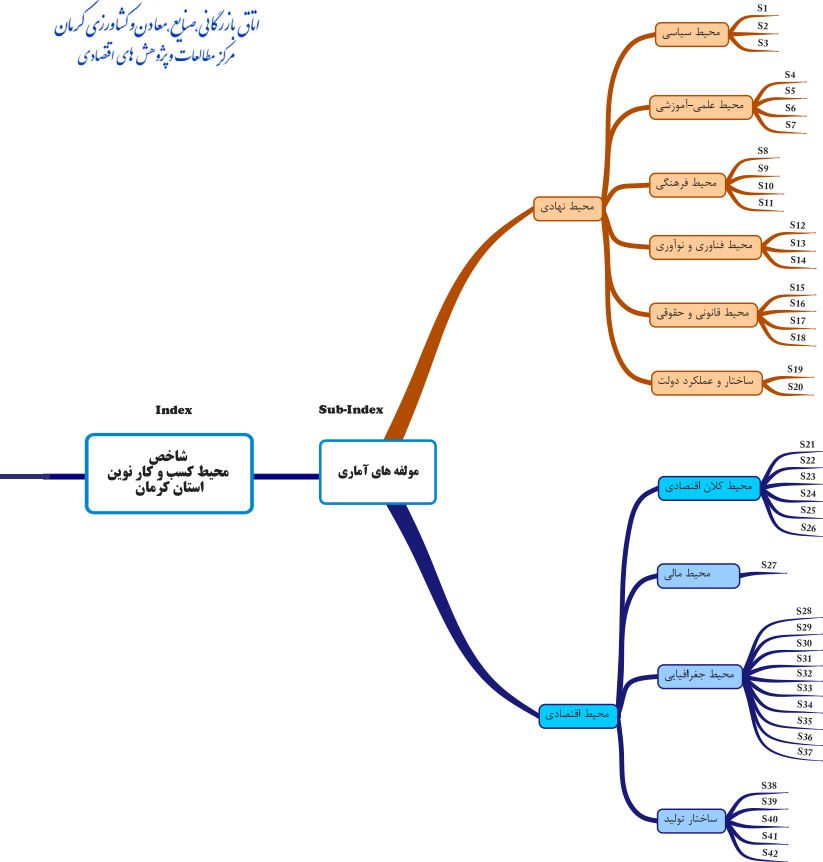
اتاق بازرگانی، صنایع، معادن و کشاورزی کرمان
مرکز مطالعات و پژوهش های اقتصادی

Index

Sub-Index

شاخص
محیط کسب و کار نوین
استان کرمان

مولفه های آماری

محیط نهادی

محیط سیاسی
S1
S2
S3

محیط علمی-آموزشی
S4
S5
S6
S7

محیط فرهنگی
S8
S9
S10
S11

محیط فناوری و نوآوری
S12
S13
S14

محیط قانونی و حقوقی
S15
S16
S17
S18

ساختار و عملکرد دولت
S19
S20

محیط اقتصادی

محیط کلان اقتصادی
S21
S22
S23
S24
S25
S26

محیط مالی
S27

محیط جغرافیایی
S28
S29
S30
S31
S32
S33
S34
S35
S36
S37

ساختار تولید
S38
S39
S40
S41
S42